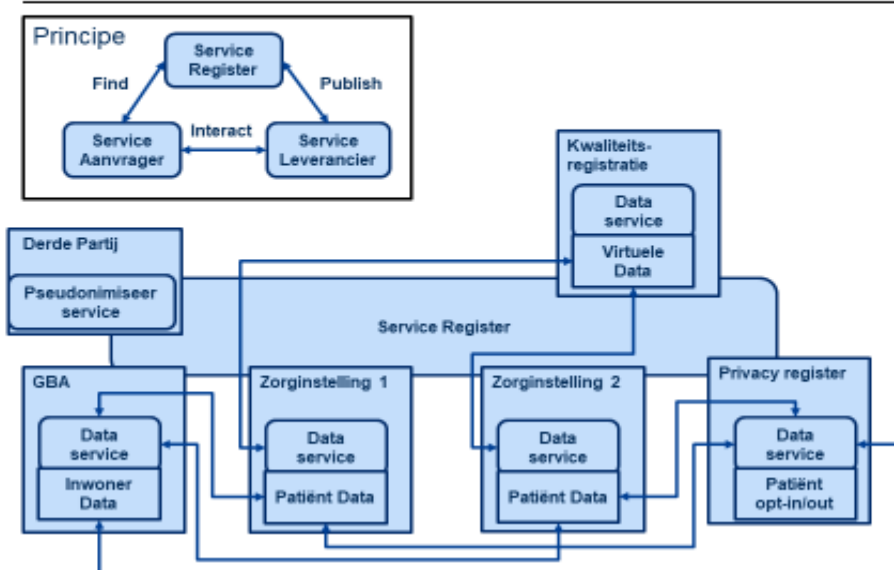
Principe

Service Register

Find

Publish

Interact

Service Aanvrager

Service Leverancier

Kwaliteits-registratie

Data service

Virtuele Data

Derde Partij

Pseudonimiseer service

Service Register

GBA

Data service

Inwoner Data

Zorginstelling 1

Data service

Patiënt Data

Zorginstelling 2

Data service

Patiënt Data

Privacy register

Data service

Patiënt opt-in/out